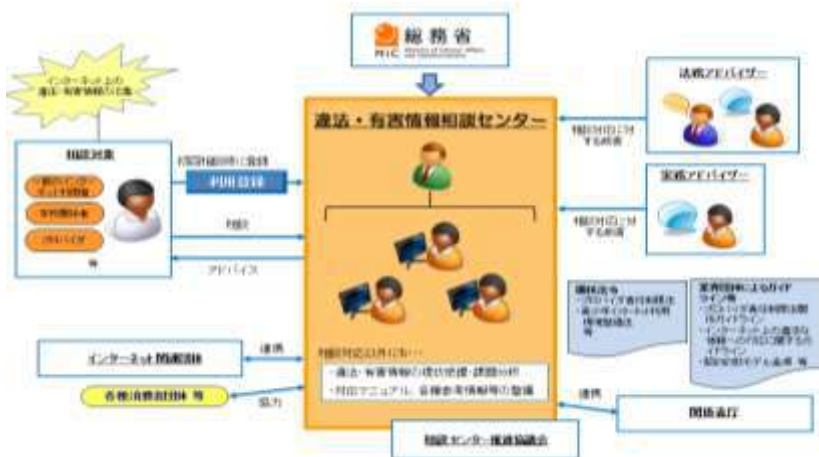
総務省

インターネット上の違法・有害情報の氾濫

違法・有害情報相談センター

法務アドバイザー

相談対応に対する助言

実務アドバイザー

相談対応に対する助言

相談対象

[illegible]

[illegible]

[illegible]

等

相談者の方に登録

利用登録

相談

アドバイス

関係法令
・プロバイダ責任制限法
・出会い系サイト規制法
・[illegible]
等

業界団体によるガイドライン等
・プロバイダ責任制限法関係ガイドライン
・インターネット上の違法な情報への対応に関するモデル約款
・契約約款モデル条項 等

相談対応以外にも…
・違法・有害情報の現状把握・課題分析
・対応マニュアル、各種参考情報等の整備

インターネット関連団体

連携

各種消費者団体 等

協力

連携

関係省庁

相談センター推進協議会